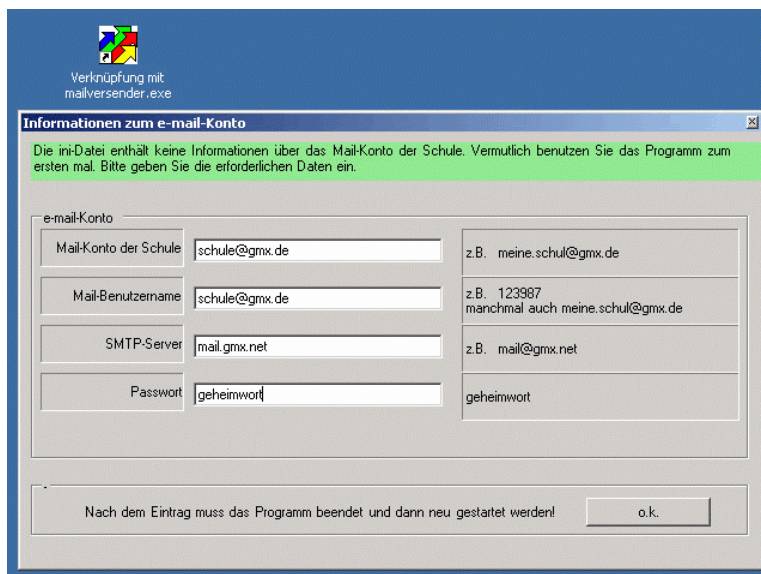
Verknüpfung mit mailversender.exe

Informationen zum e-mail-Konto

Die ini-Datei enthält keine Informationen über das Mail-Konto der Schule. Vermutlich benutzen Sie das Programm zum ersten mal. Bitte geben Sie die erforderlichen Daten ein.

e-mail-Konto

| | | |
|---|---|---|
| Mail-Konto der Schule | schule@gmx.de | z.B. meine.schul@gmx.de |
| Mail-Benutzername | schule@gmx.de | z.B. 123987 manchmal auch meine.schul@gmx.de |
| SMTP-Server | mail.gmx.net | z.B. mail@gmx.net |
| Passwort | geheimwort | geheimwort |

Nach dem Eintrag muss das Programm beendet und dann neu gestartet werden!

o.k.